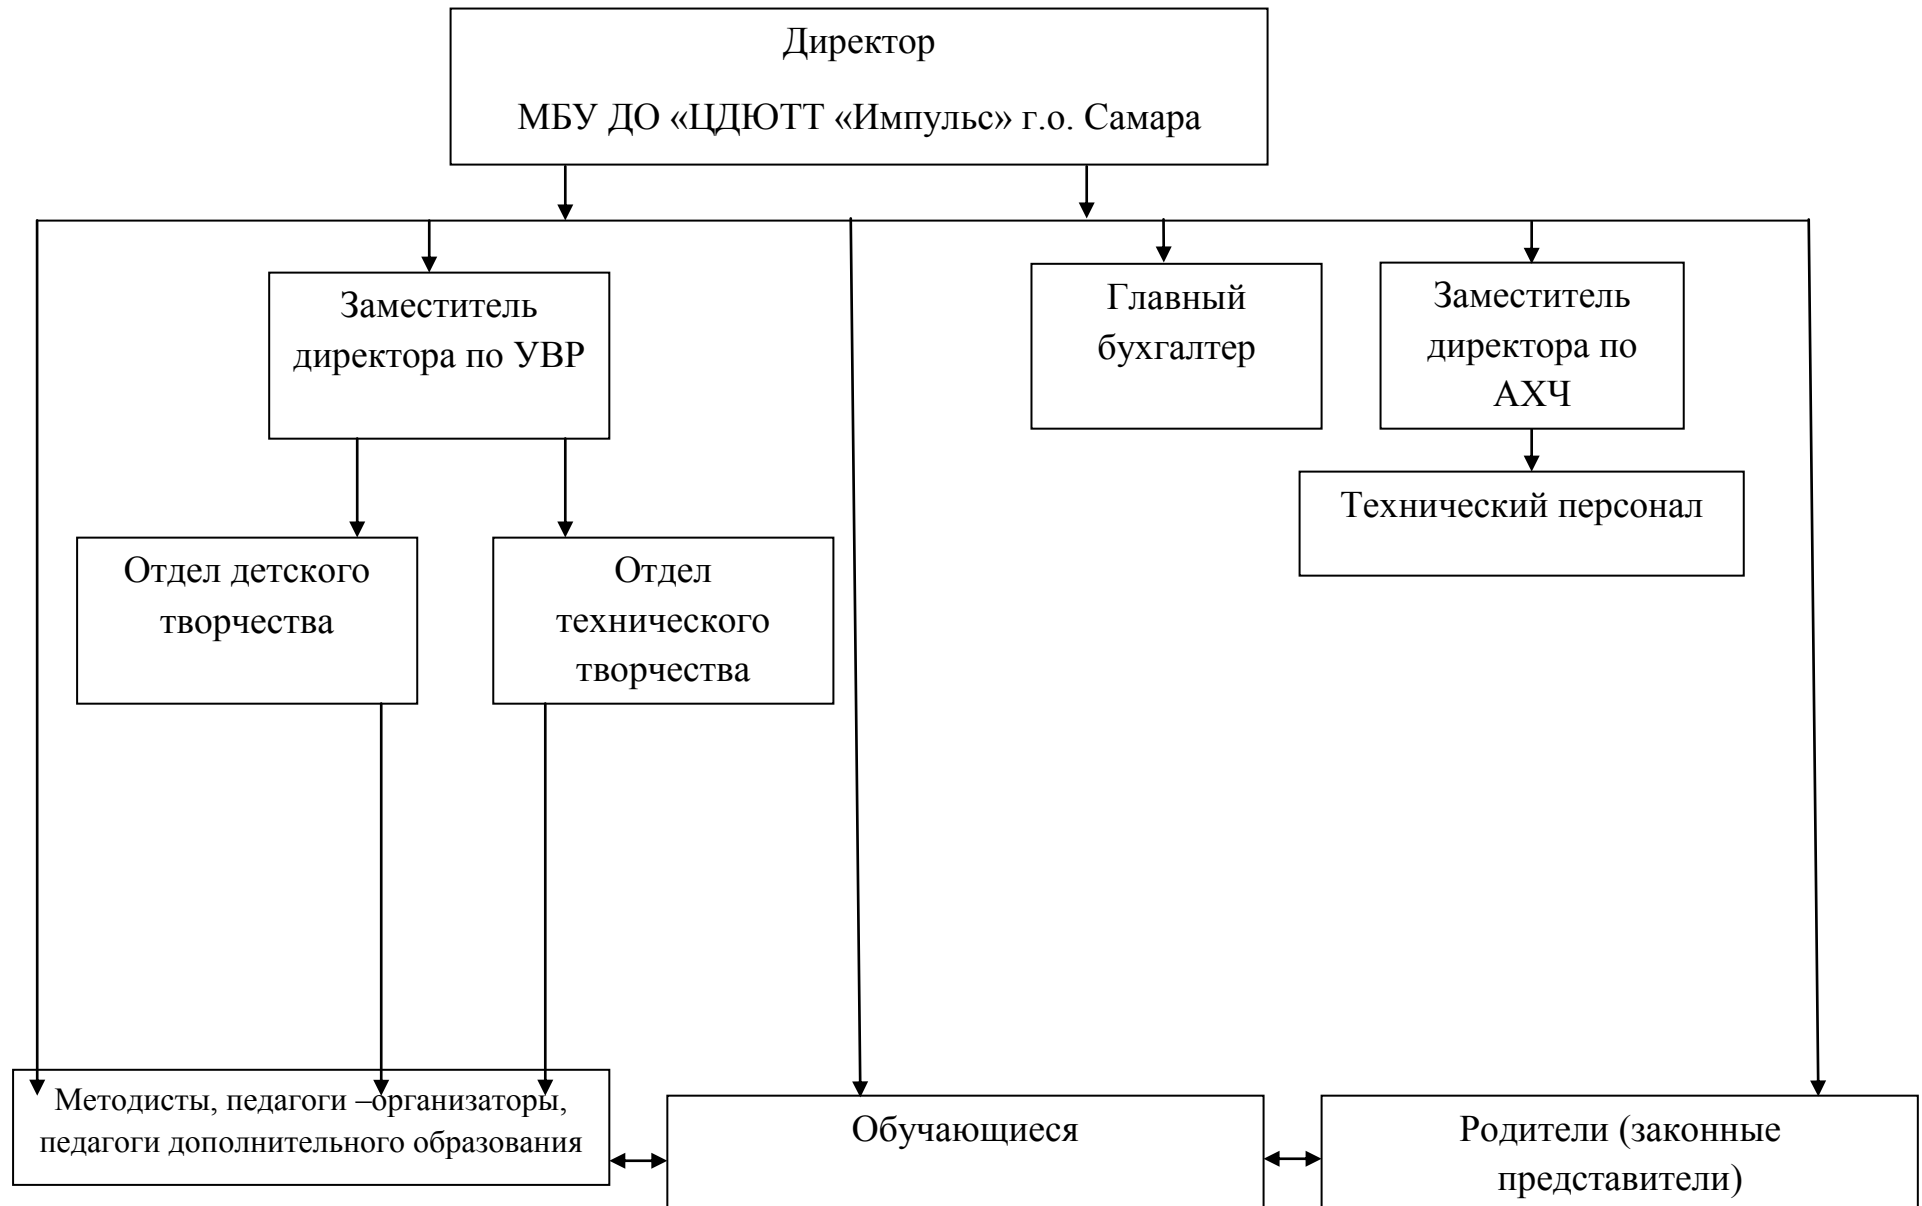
Директор

МБУ ДО «ЦДЮТТ «Импульс» г.о. Самара

Заместитель директора по УВР

Главный бухгалтер

Заместитель директора по АХЧ

Технический персонал

Отдел детского творчества

Отдел технического творчества

Методисты, педагоги –организаторы, педагоги дополнительного образования

Обучающиеся

Родители (законные представители)